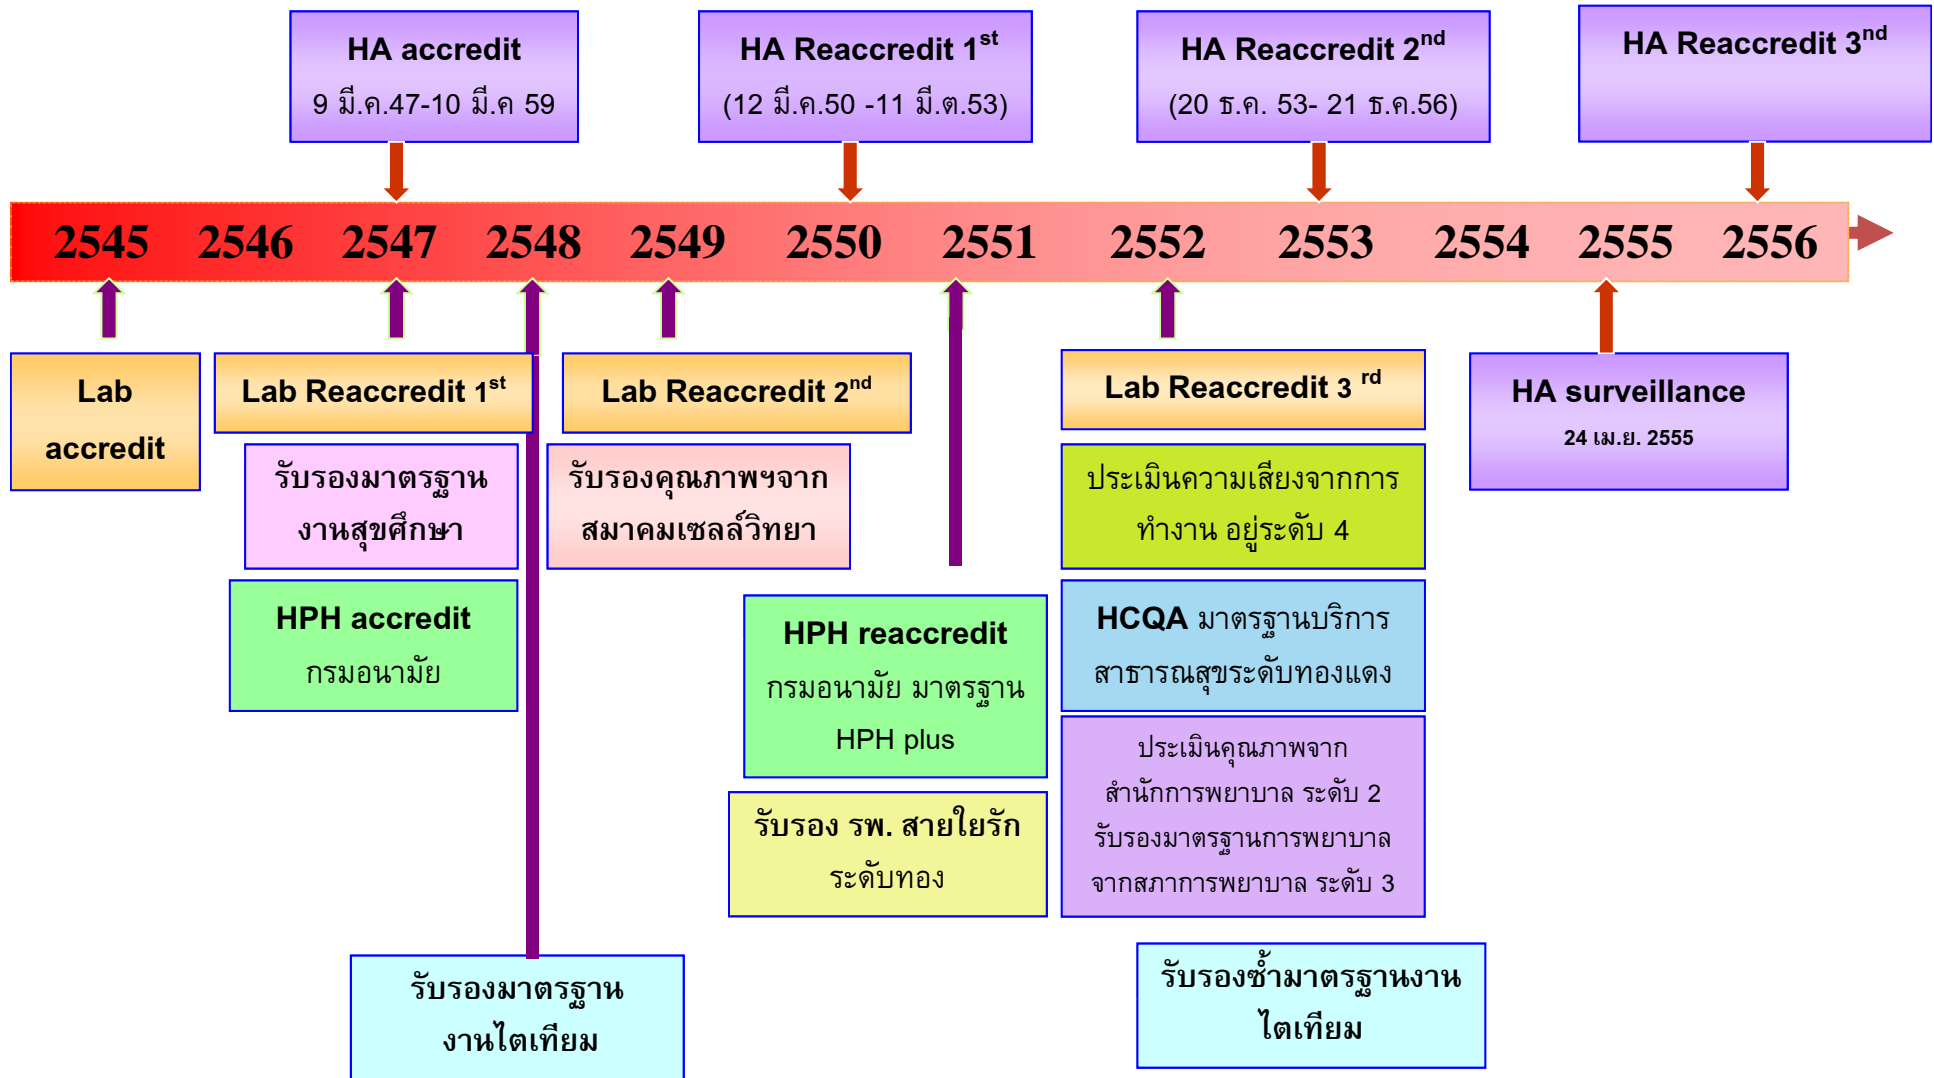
HA accredit
9 มี.ค.47-10 มี.ค 59

HA Reaccredit 1$^{st}$
(12 มี.ค.50 -11 มี.ต.53)

HA Reaccredit 2$^{nd}$
(20 ธ.ค. 53- 21 ธ.ค.56)

HA Reaccredit 3$^{nd}$

2545 2546 2547 2548 2549 2550 2551 2552 2553 2554 2555 2556

Lab accredit

Lab Reaccredit 1$^{st}$

Lab Reaccredit 2$^{nd}$

Lab Reaccredit 3 $^{rd}$

HA surveillance
24 เม.ย. 2555

รับรองมาตรฐานงานสุขศึกษา

รับรองคุณภาพฯจากสมาคมเซลล์วิทยา

ประเมินความเสี่ยงจากการทำงาน อยู่ระดับ 4

HPH accredit
กรมอนามัย

HPH reaccredit
กรมอนามัย มาตรฐาน HPH plus

HCQA มาตรฐานบริการสาธารณสุขระดับทองแดง

ประเมินคุณภาพจากสำนักการพยาบาล ระดับ 2 รับรองมาตรฐานการพยาบาลจากสภาการพยาบาล ระดับ 3

รับรอง รพ. สายใยรัก ระดับทอง

รับรองมาตรฐานงานไตเทียม

รับรองซ้ำมาตรฐานงานไตเทียม